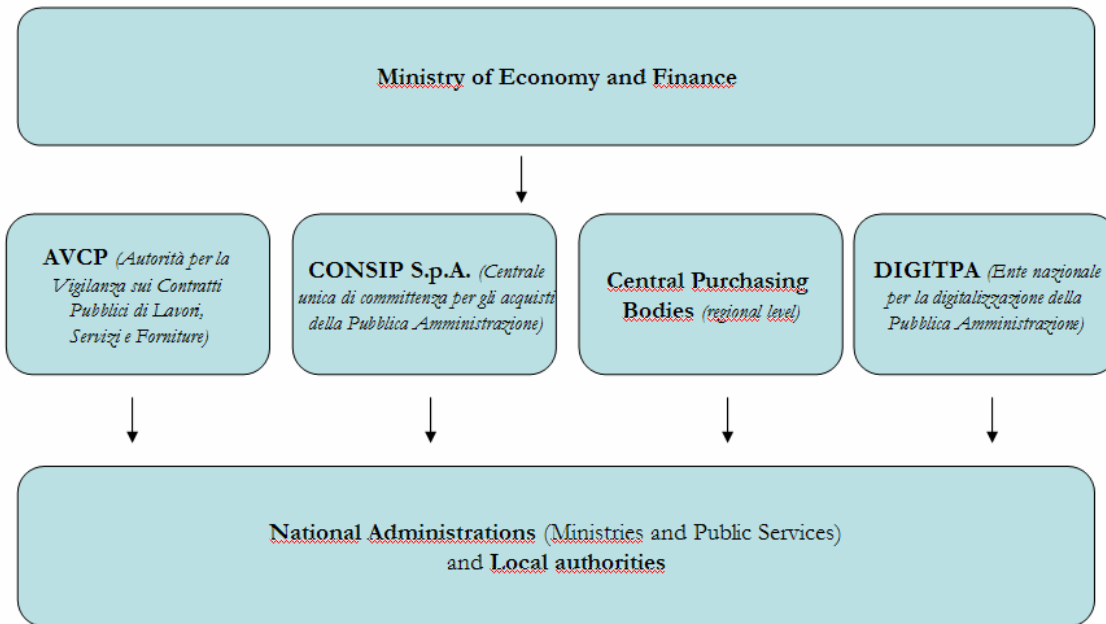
Ministry of Economy and Finance

AVCP (Autorità per la Vigilanza sui Contratti Pubblici di Lavori, Servizi e Forniture)

CONSIP S.p.A. (Centrale unica di committenza per gli acquisti della Pubblica Amministrazione)

Central Purchasing Bodies (regional level)

DIGITPA (Ente nazionale per la digitalizzazione della Pubblica Amministrazione)

National Administrations (Ministries and Public Services) and Local authorities